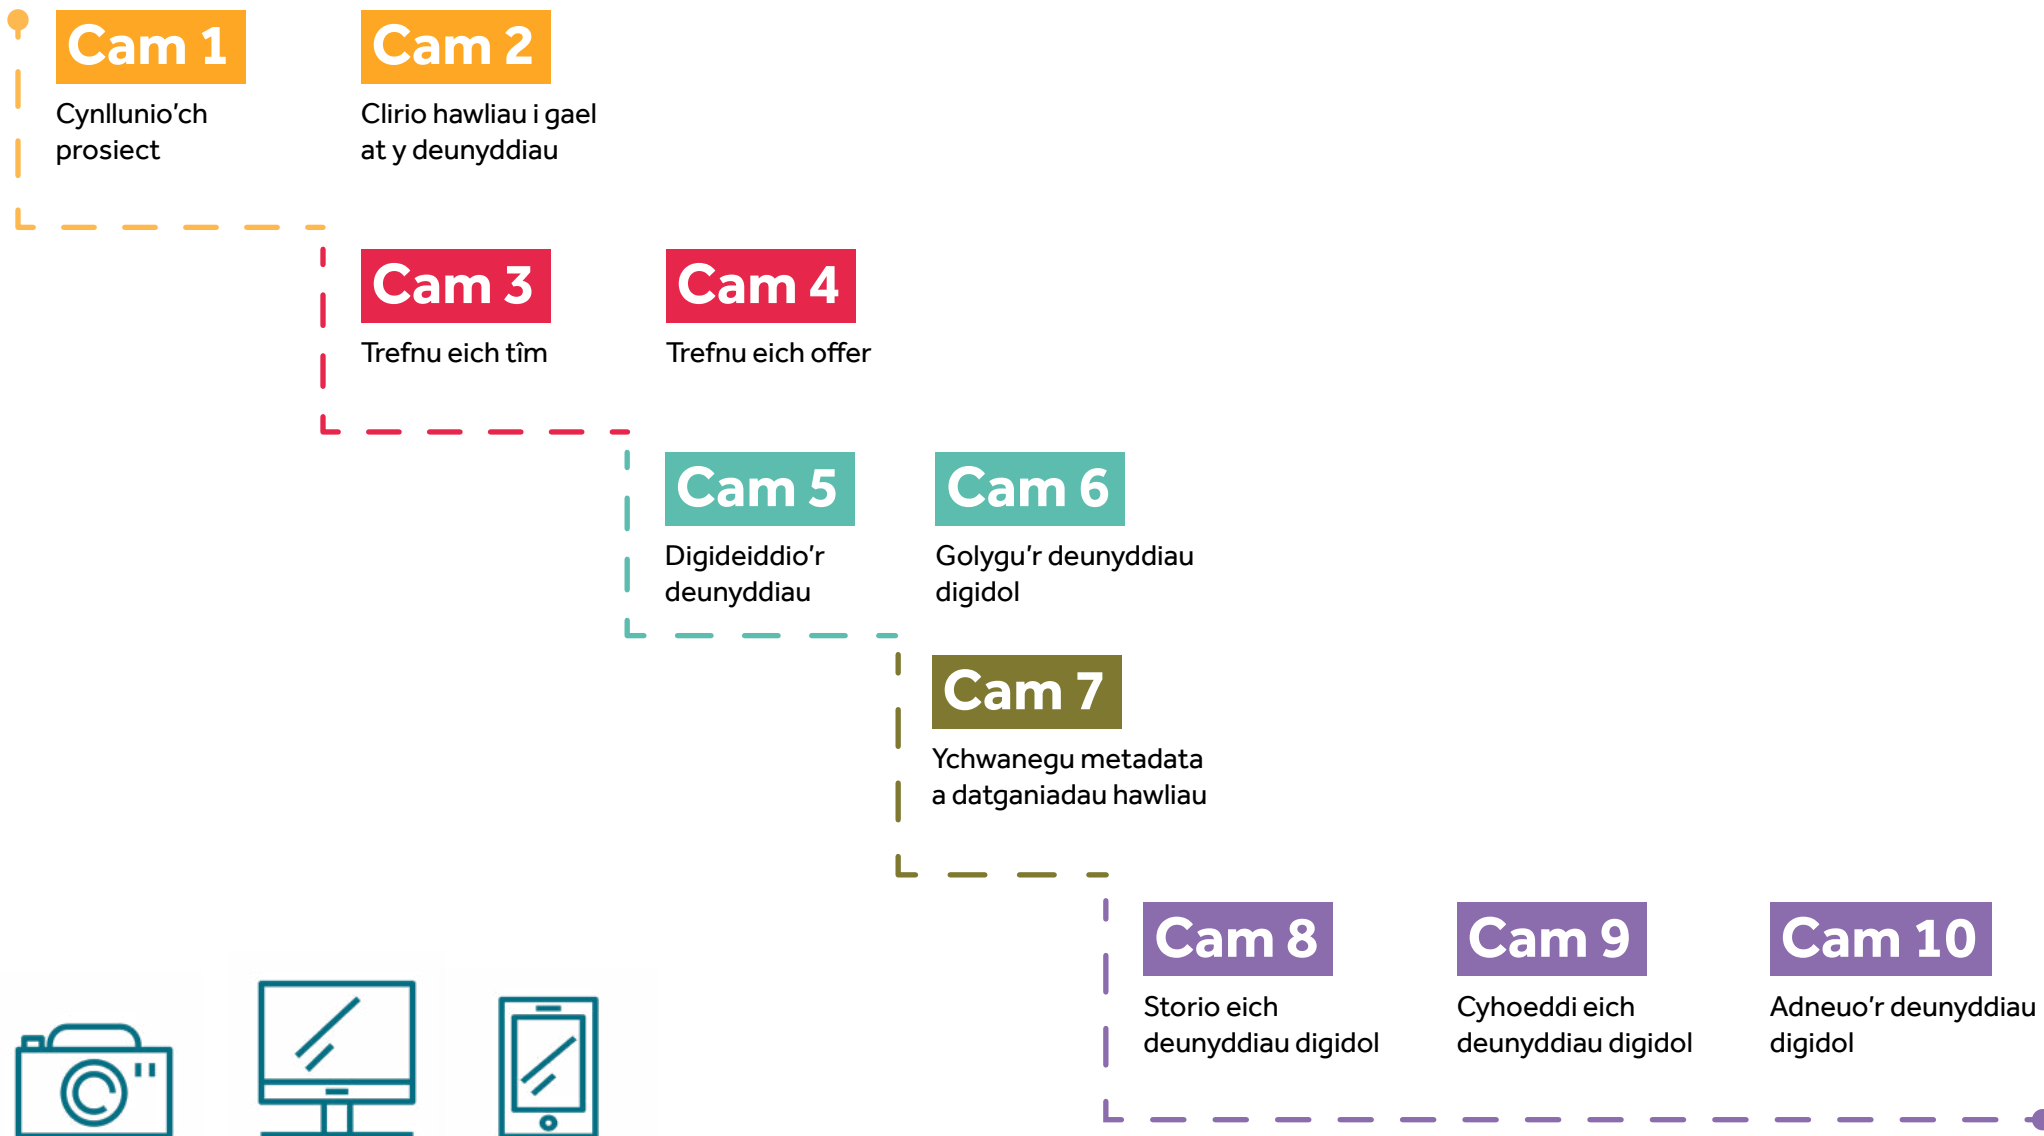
Cam 1
Cynllunio'ch prosiect

Cam 2
Clirio hawliau i gael at y deunyddiau

Cam 3
Trefnu eich tîm

Cam 4
Trefnu eich offer

Cam 5
Digideiddio'r deunyddiau

Cam 6
Golygu'r deunyddiau digidol

Cam 7
Ychwanegu metadata a datganiadau hawliau

Cam 8
Storio eich deunyddiau digidol

Cam 9
Cyhoeddi eich deunyddiau digidol

Cam 10
Adneuo'r deunyddiau digidol